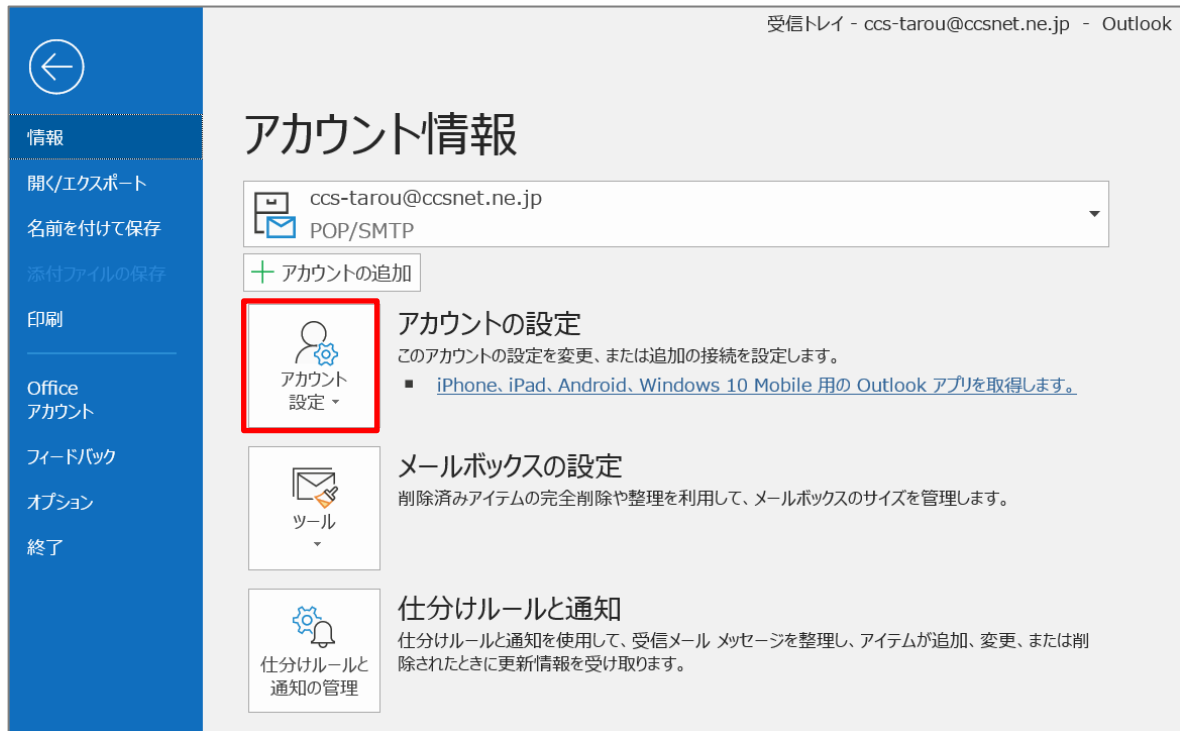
受信トレイ - ccs-tarou@ccsnet.ne.jp - Outlook

情報
開く/エクスポート
名前を付けて保存
添付ファイルの保存
印刷
Office アカウント
フィードバック
オプション
終了

アカウント情報

ccs-tarou@ccsnet.ne.jp
POP/SMTP

+ アカウントの追加

アカウント設定

アカウントの設定
このアカウントの設定を変更、または追加の接続を設定します。
iPhone、iPad、Android、Windows 10 Mobile 用の Outlook アプリを取得します。

ツール

メールボックスの設定
削除済みアイテムの完全削除や整理を利用して、メールボックスのサイズを管理します。

仕分けルールと通知の管理

仕分けルールと通知
仕分けルールと通知を使用して、受信メール メッセージを整理し、アイテムが追加、変更、または削除されたときに更新情報を受け取ります。